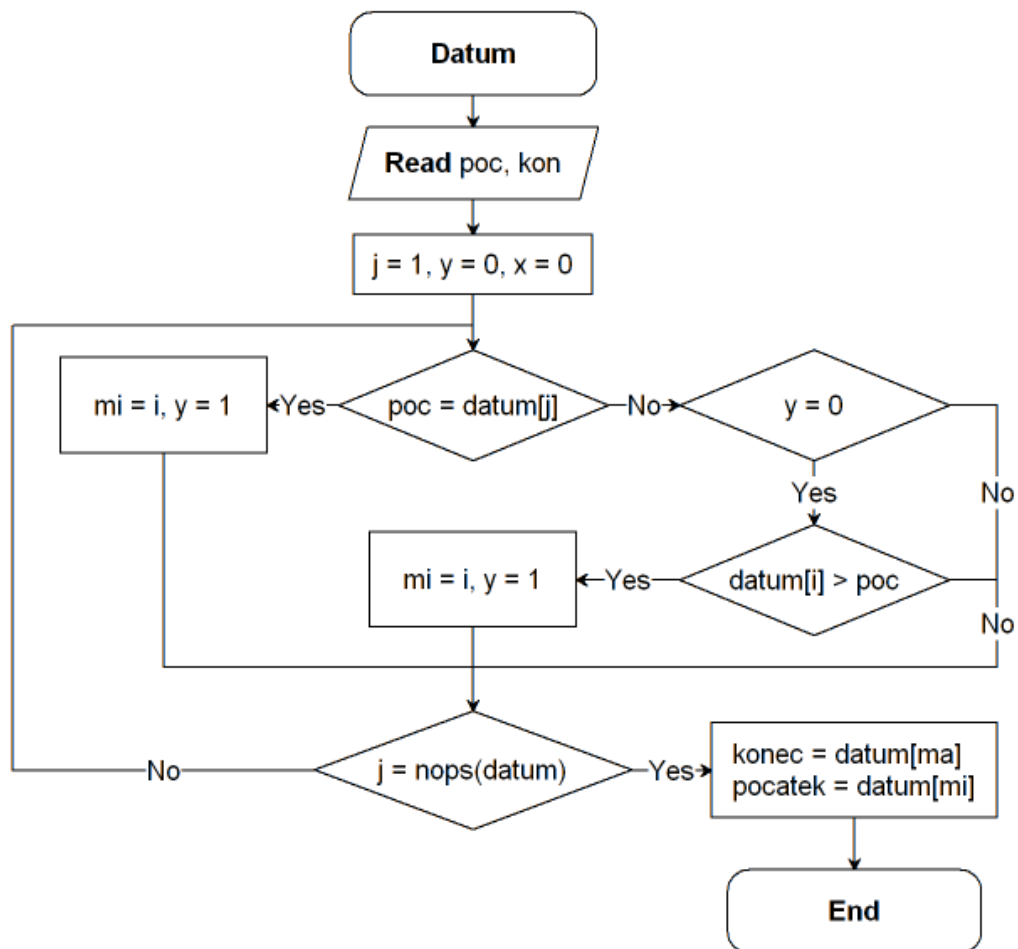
Datum

Read poc, kon

j = 1, y = 0, x = 0

mi = i, y = 1

Yes

poc = datum[j]

No

y = 0

Yes

No

mi = i, y = 1

Yes

datum[i] > poc

No

No

j = nops(datum)

Yes

konec = datum[ma]
pocatek = datum[mi]

End